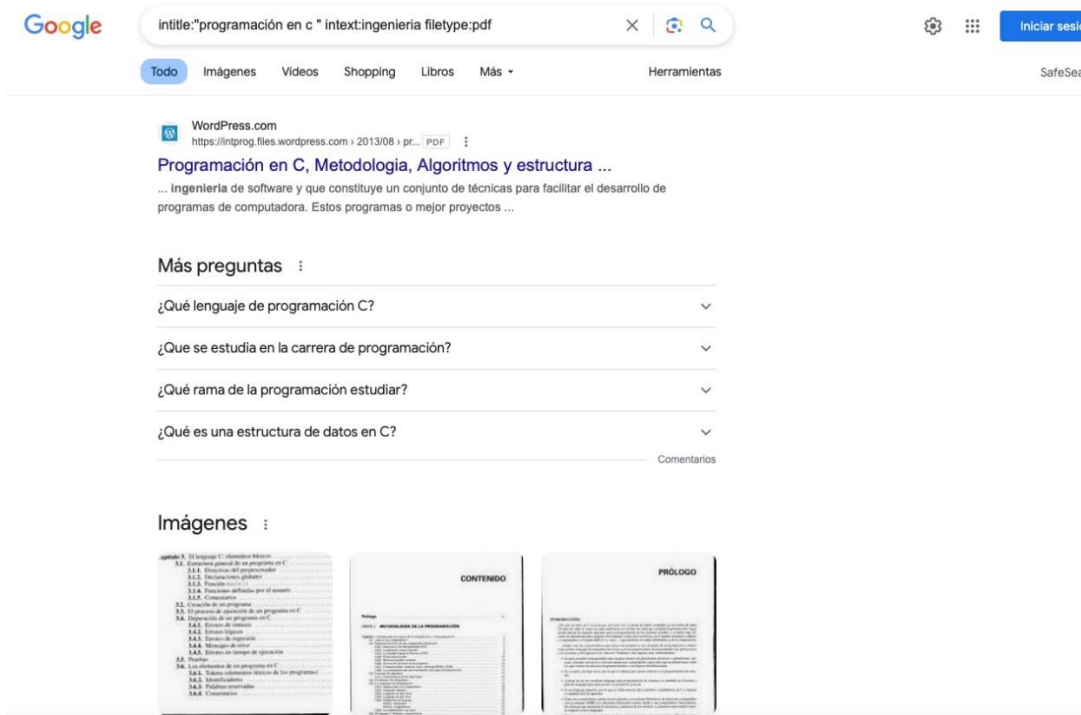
Google

intitle:"programación en c " intext:ingenieria filetype:pdf

Iniciar sesi

Todo Imágenes Videos Shopping Libros Más

Herramientas

SafeSea

WordPress.com
https://intprog.files.wordpress.com › 2013/08 › pr... PDF

Programación en C, Metodologia, Algoritmos y estructura ...

... ingenieria de software y que constituye un conjunto de técnicas para facilitar el desarrollo de programas de computadora. Estos programas o mejor proyectos ...

Más preguntas

¿Qué lenguaje de programación C?

¿Que se estudia en la carrera de programación?

¿Qué rama de la programación estudiar?

¿Qué es una estructura de datos en C?

Comentarios

Imágenes

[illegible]

CONTENIDO

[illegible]

PRÓLOGO

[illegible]